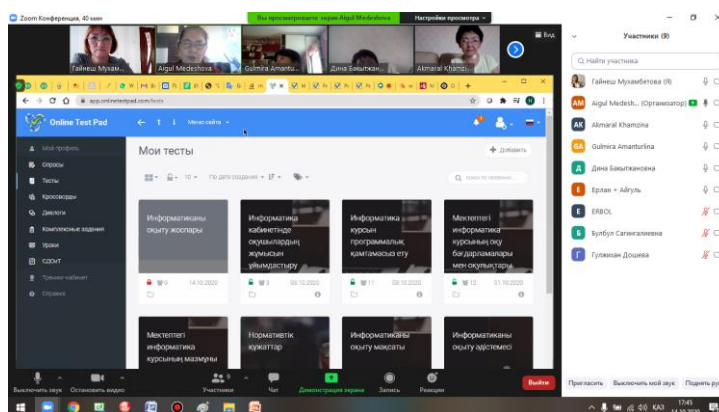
Zoom Конференция, 40 мин

Вы просматриваете экран Aigul Medeshova

Настройки просмотра

Вид

Гайнеш Мухам...

Aigul Medeshova

Gulmira Amantu...

Дина Бакытжан...

Akmaral Khamzi...

app.onlinetestpad.com/tests

Online Test Pad

Меню сайта

Мой профиль

Опросы

Тесты

Кроссворды

Диалоги

Комплексные задания

Уроки

СДО/НТ

Тренинг-кабинет

Справка

Мои тесты

Добавить

10

По дате создания

Поиск по названию...

Информатиканы оқыту жоспары

14.10.2020

Информатика кабинетінде оқушылардың жұмысын ұйымдастыру

03.10.2020

Информатика курсын программалық қамтамасыз ету

03.10.2020

Мектептегі информатика курсының оқу бағдарламалары мен оқулықтары

01.10.2020

Мектептегі информатика курсының мазмұны

Нормативтік құжаттар

Информатиканы оқыту мақсаты

Информатиканы оқыту әдістемесі

Участники (9)

Найти участника

Гайнеш Мухамбетова (Я)

Aigul Medesh... (Организатор)

Akmaral Khamzina

Gulmira Amanturlina

Дина Бакытжановна

Ерлан + Айгуль

ERBOL

Бұлбұл Сагингалиевна

Гулжиан Дошева

Выключить звук

Остановить видео

Участники

Чат

Демонстрация экрана

Запись

Реакции

Выйти

Пригласить

Выключить мой звук

Поднять руку

КАЗ

17:45

14.10.2020